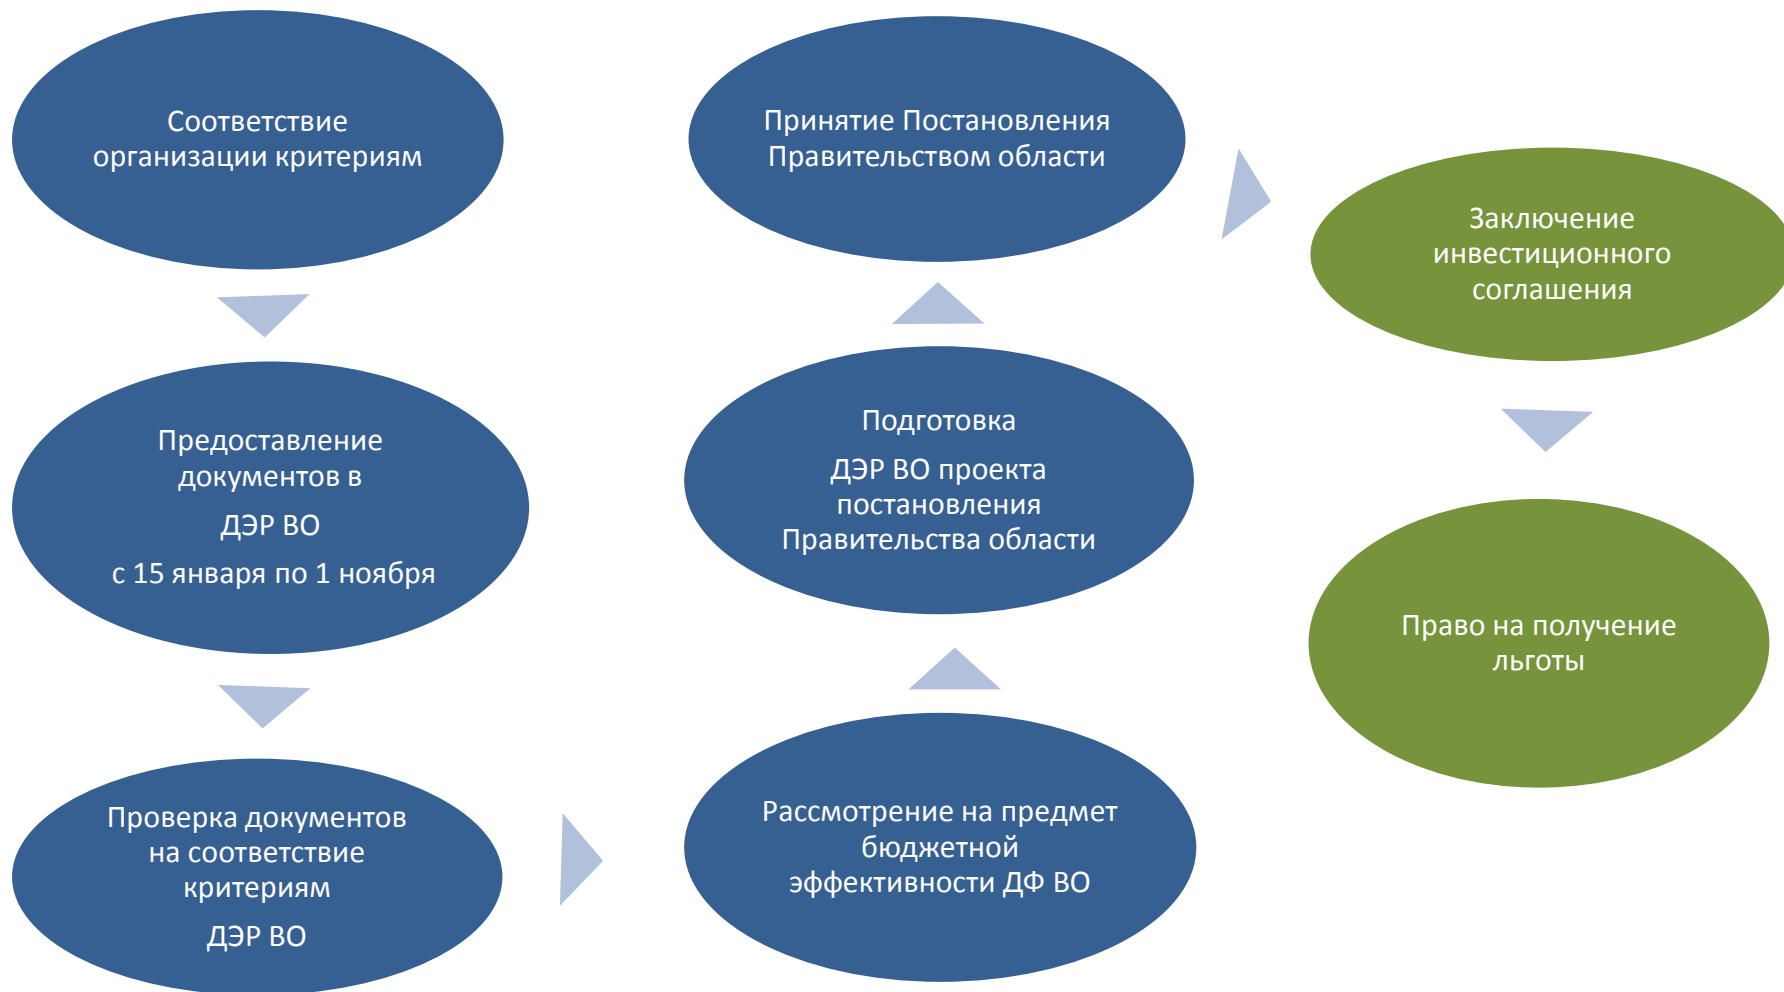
Соответствие организации критериям

Предоставление документов в

ДЭР ВО

с 15 января по 1 ноября

Проверка документов на соответствие критериям

ДЭР ВО

Рассмотрение на предмет бюджетной эффективности ДФ ВО

Подготовка

ДЭР ВО проекта постановления Правительства области

Принятие Постановления Правительством области

Заключение инвестиционного соглашения

Право на получение льготы